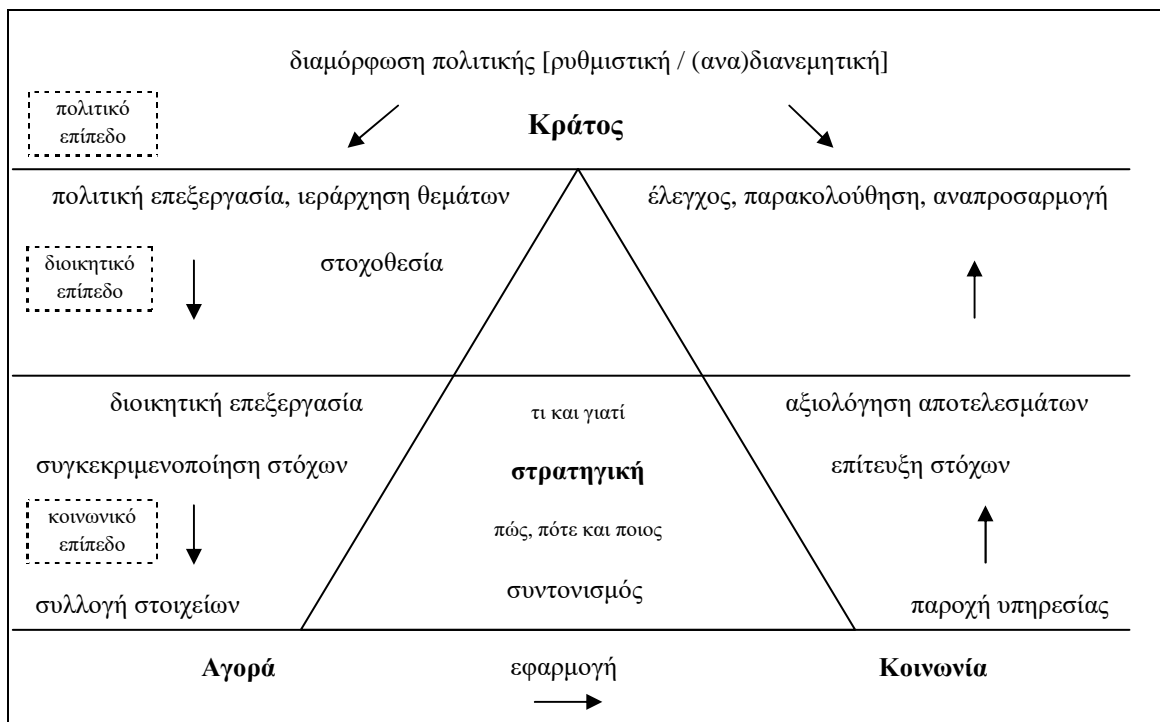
διαμόρφωση πολιτικής [ρυθμιστική / (ανα)διανεμητική]

πολιτικό επίπεδο

Κράτος

πολιτική επεξεργασία, ιεράρχηση θεμάτων

έλεγχος, παρακολούθηση, αναπροσαρμογή

διοικητικό επίπεδο

στοχοθεσία

διοικητική επεξεργασία

τι και γιατί

αξιολόγηση αποτελεσμάτων

συγκεκριμενοποίηση στόχων

στρατηγική

επίτευξη στόχων

κοινωνικό επίπεδο

πώς, πότε και ποιος

συλλογή στοιχείων

συντονισμός

παροχή υπηρεσίας

Αγορά

εφαρμογή

Κοινωνία